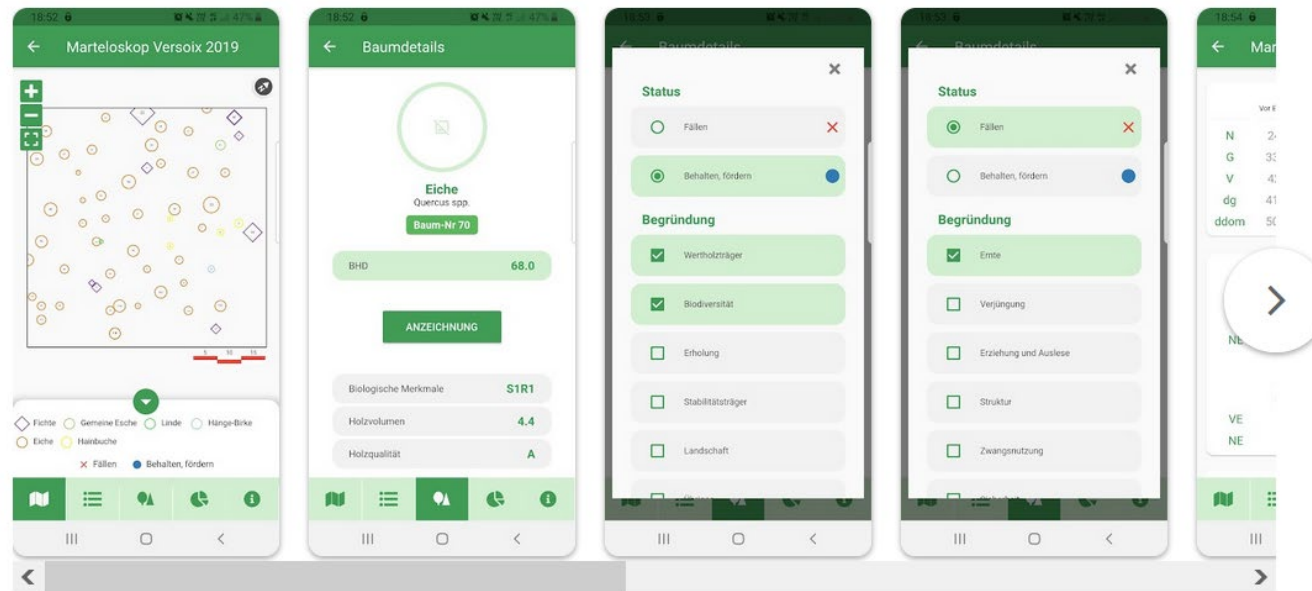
18:52 47%
Marteloskop Versoix 2019
+
−
5 10 15
Fichte Gemeine Esche Linde Hänge-Birke
Eiche Hainbuche
× Fällen ● Behalten, fördern
||| ○ <

18:52 47%
Baumdetails
Eiche
Quercus spp.
Baum-Nr 70
BHD 68.0
ANZEICHNUNG
Biologische Merkmale S1R1
Holzvolumen 4.4
Holzqualität A
||| ○ <

18:53
Baumdetails
×
Status
Fällen ×
Behalten, fördern
Begründung
Wertholzträger
Biodiversität
Erholung
Stabilitätsträger
Landschaft
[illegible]
||| ○ <

18:53
Baumdetails
×
Status
Fällen ×
Behalten, fördern
Begründung
Ernte
Verjüngung
Erziehung und Auslese
Struktur
Zwangsnutzung
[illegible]
||| ○ <

18:54
Mar
Vor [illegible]
N 2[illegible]
G 3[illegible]
V 4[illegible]
dg 4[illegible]
ddom 5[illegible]
NE
VE
NE
|||